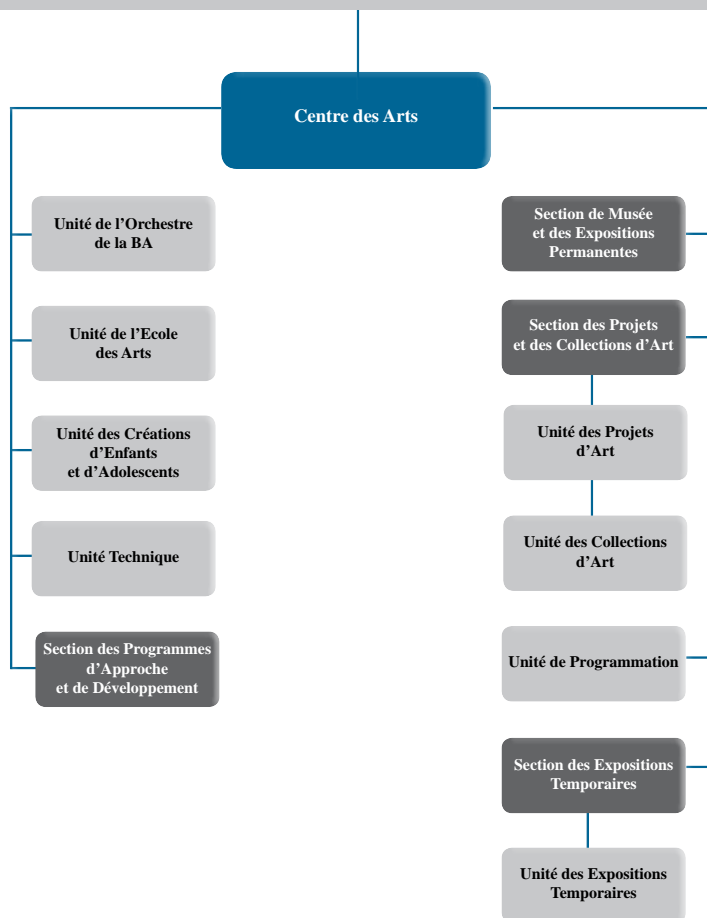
Centre des Arts

Unité de l'Orchestre de la BA

Unité de l'Ecole des Arts

Unité des Créations d'Enfants et d'Adolescents

Unité Technique

Section des Programmes d'Approche et de Développement

Section de Musée et des Expositions Permanentes

Section des Projets et des Collections d'Art

Unité des Projets d'Art

Unité des Collections d'Art

Unité de Programmation

Section des Expositions Temporaires

Unité des Expositions Temporaires